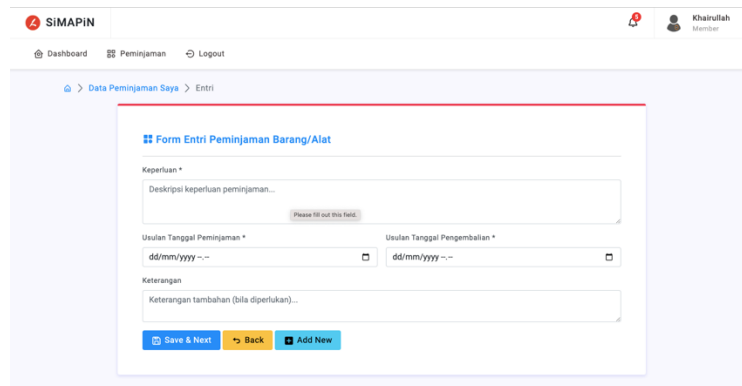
SiMAPiN

0

Khairullah
Member

Dashboard Peminjaman Logout

Data Peminjaman Saya > Entri

Form Entri Peminjaman Barang/Alat

Keperluan *

Deskripsi keperluan peminjaman...

Please fill out this field.

Usulan Tanggal Peminjaman *

dd/mm/yyyy --.--

Usulan Tanggal Pengembalian *

dd/mm/yyyy --.--

Keterangan

Keterangan tambahan (bila diperlukan)...

Save & Next Back Add New